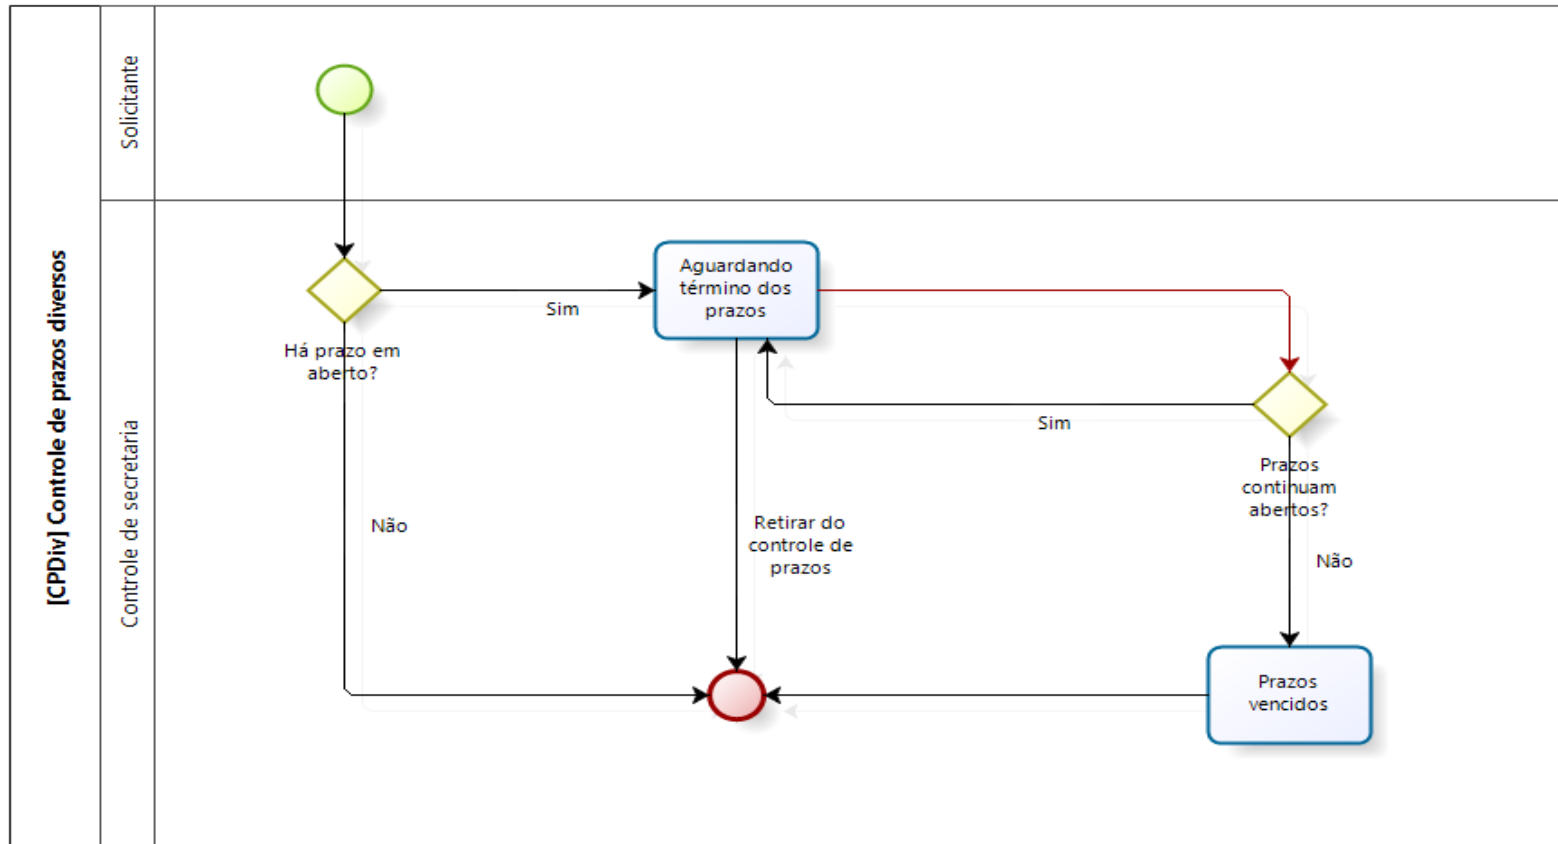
[CPDiv] Controle de prazos diversos

Solicitante

Controle de secretaria

Há prazo em aberto?

Sim

Aguardando término dos prazos

Não

Retirar do controle de prazos

Sim

Prazos continuam abertos?

Não

Prazos vencidos